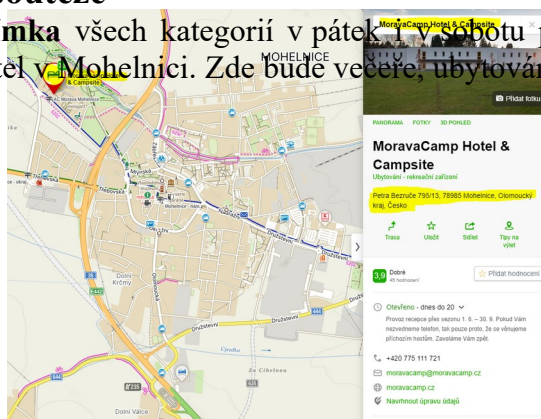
outěže

mka všech kategorií v pátek i v sobotu
el v Mohelnici. Zde bude večeře, ubytování

MOHELNICE
& Campsite
AC Morava Mohelnice
Třešňová
Družstevní
Nádražní
Mohelnice - nádr.
Dolní Krčmy
Družstevní
Družstevní
Újezdka
Za Cihelnou
Dolní Valice
444
644
635

MoravaCamp Hotel & Campsite
Přidat fotku
PANORAMA FOTKY 3D POHLED
MoravaCamp Hotel & Campsite
Ubytování - rekreační zařízení
Petra Bezruče 795/13, 78985 Mohelnice, Olomoucký kraj, Česko
Trasa Uložit Sdílet Tipy na výlet
3,9 Dobré 45 hodnocení
Přidat hodnocení
Otevřeno - dnes do 20
Provoz recepce přes sezonu 1. 6. – 30. 9. Pokud Vám nezvedneme telefon, tak pouze proto, že se věnujeme příchozím hostům. Zavoláme Vám zpět.
+420 775 111 721
moravacamp@moravacamp.cz
moravacamp.cz
Navrhnout úpravu údajů